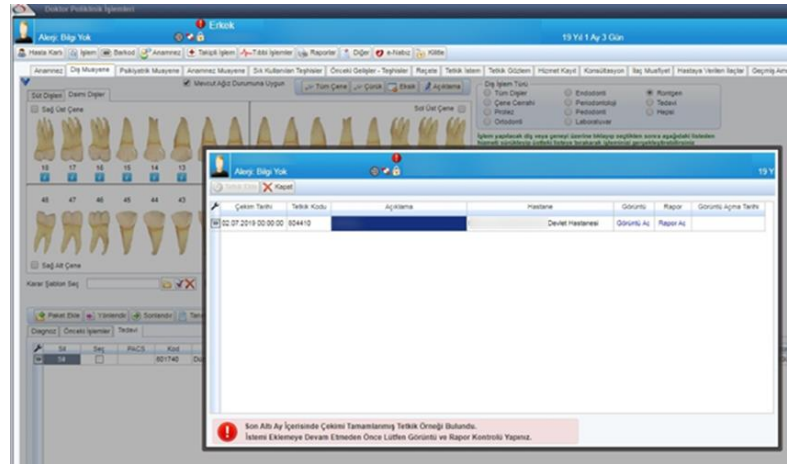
Doktor Poliklinik İşlemleri

Erkek

Alerji: Bilgi Yok

19 Yıl 1 Ay 3 Gün

Hasta Kartı | İşlem | Barkod | Anamnez | Takipli İşlem | Tıbbi İşlemler | Raporlar | Diğer | e-Nabız | Klitle

Anamnez | Diş Muayene | Psikiyatrik Muayene | Anamnez Muayene | Sık Kullanılan Teşhisler | Önceki Gelişler - Teşhisler | Reçete | Tetkik İstem | Tetkik Gözlem | Hizmet Kayıt | Konsültasyon | İlaç Mutfiyet | Hastaya Verilen İlaçlar | Geçmiş Am

Süt Dişleri | Daimi Dişler

Mevcut Ağız Durumuna Uygun

Tüm Çene | Çürük | Eksik | Açıklama

Sağ Üst Çene

Sol Üst Çene

Diş İşlem Türü
Tüm Dişler | Endodonti | Rontgen
Çene Cerrahi | Periodontoloji | Tedavi
Protez | Pedodonti | Hepsi
Ortodonti | Laboratuvar

İşlem yapılacak diş veya çeneyi üzerine tıklayıp seçtikten sonra aşağıdaki listeden hizmeti sürükleyip üzerine bırakarak işleminizi gerçekleştirebilirsiniz

18 17 16 15 14 13

48 47 46 45 44 43

Sağ Alt Çene

Karar Şablon Seç

Paket Ekle | Yönlendir | Sonlandır | Tan

Diagnoz | Önceki İşlemler | Tedavi

| Sıl | Seç | PACS | Kod |
|---|---|---|---|
| Sil | | | 601740 |

Alerji: Bilgi Yok

19 Y

Seçimi Ekle | Kapat

| Çekim Tarihi | Tetkik Kodu | Açıklama | Hastane | Görüntü | Rapor | Görüntü Açma Tarihi |
|---|---|---|---|---|---|---|
| 02.07.2019 00:00:00 | 604410 | | Devlet Hastanesi | Görüntü Aç | Rapor Aç | |

Son Altı Ay İçerisinde Çekimi Tamamlanmış Tetkik Örneği Bulundu.
İstemi Eklemeye Devam Etmeden Önce Lütfen Görüntü ve Rapor Kontrolü Yapınız.